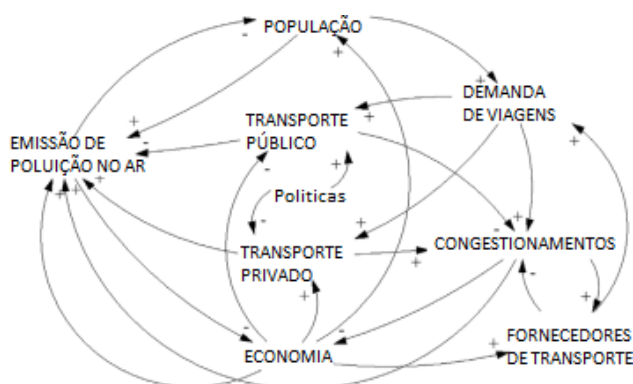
POPULAÇÃO

DEMANDA DE VIAGENS

TRANSPORTE PÚBLICO

EMISSÃO DE POLUIÇÃO NO AR

Politicas

TRANSPORTE PRIVADO

CONGESTIONAMENTOS

FORNECEDORES DE TRANSPORTE

ECONOMIA

-
+
+
+
+
+
-
+
-
+
-
+
+
+
+
+
+
-
-
-
+
+
+
+
+
+
+
+